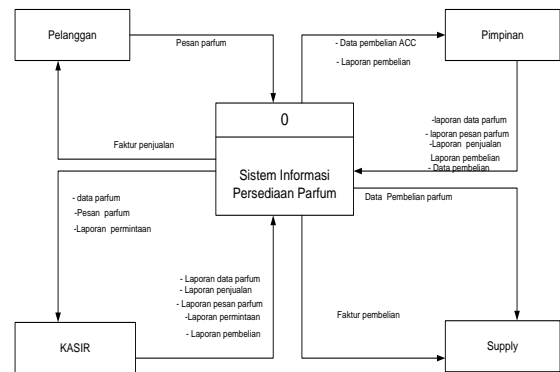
Pelanggan

Pesan parfum

- Data pembelian ACC

- Laporan pembelian

Pimpinan

0

-laporan data parfum

- laporan pesan parfum

-Laporan penjualan

Laporan pembelian

- Data pembelian

Faktur penjualan

Sistem Informasi Persediaan Parfum

Data Pembelian parfum

- data parfum

-Pesan parfum

-Laporan permintaan

- Laporan data parfum

- Laporan penjualan

- Laporan pesan parfum

-Laporan permintaan

- Laporan pembelian

Faktur pembelian

KASIR

Supply